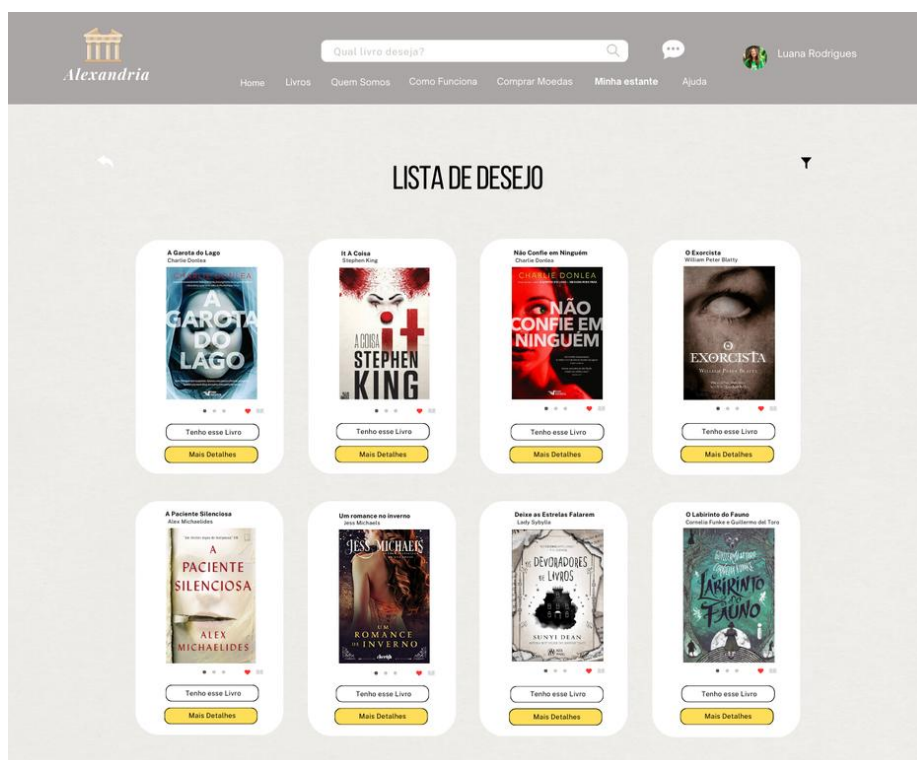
Alexandria

Qual livro deseja?

Luana Rodrigues

Home Livros Quem Somos Como Funciona Comprar Moedas Minha estante Ajuda

LISTA DE DESEJO

A Garota do Lago
Charlie Donlea

CHARLIE DONLEA
A GAROTA DO LAGO

Tenho esse Livro
Mais Detalhes

It A Coisa
Stephen King

A COISA it STEPHEN KING

Tenho esse Livro
Mais Detalhes

Não Confie em Ninguém
Charlie Donlea

CHARLIE DONLEA
NÃO CONFIE EM NINGUÉM

Tenho esse Livro
Mais Detalhes

O Exorcista
William Peter Blatty

O EXORCISTA
WILLIAM PETER BLATTY

Tenho esse Livro
Mais Detalhes

A Paciente Silenciosa
Alex Michaelides

A PACIENTE SILENCIOSA
ALEX MICHAELIDES

Tenho esse Livro
Mais Detalhes

Um romance no inverno
Jess Michaels

JESS MICHAELS
UM ROMANCE DE INVERNO

Tenho esse Livro
Mais Detalhes

Deixe as Estrelas Falarem
Lady Sybylla

OS DEVORADORES DE LIVROS
SUNYI DEAN

Tenho esse Livro
Mais Detalhes

O Labirinto do Fauno
Cornelia Funke e Guillermo del Toro

O LABIRINTO DO FAUNO

Tenho esse Livro
Mais Detalhes